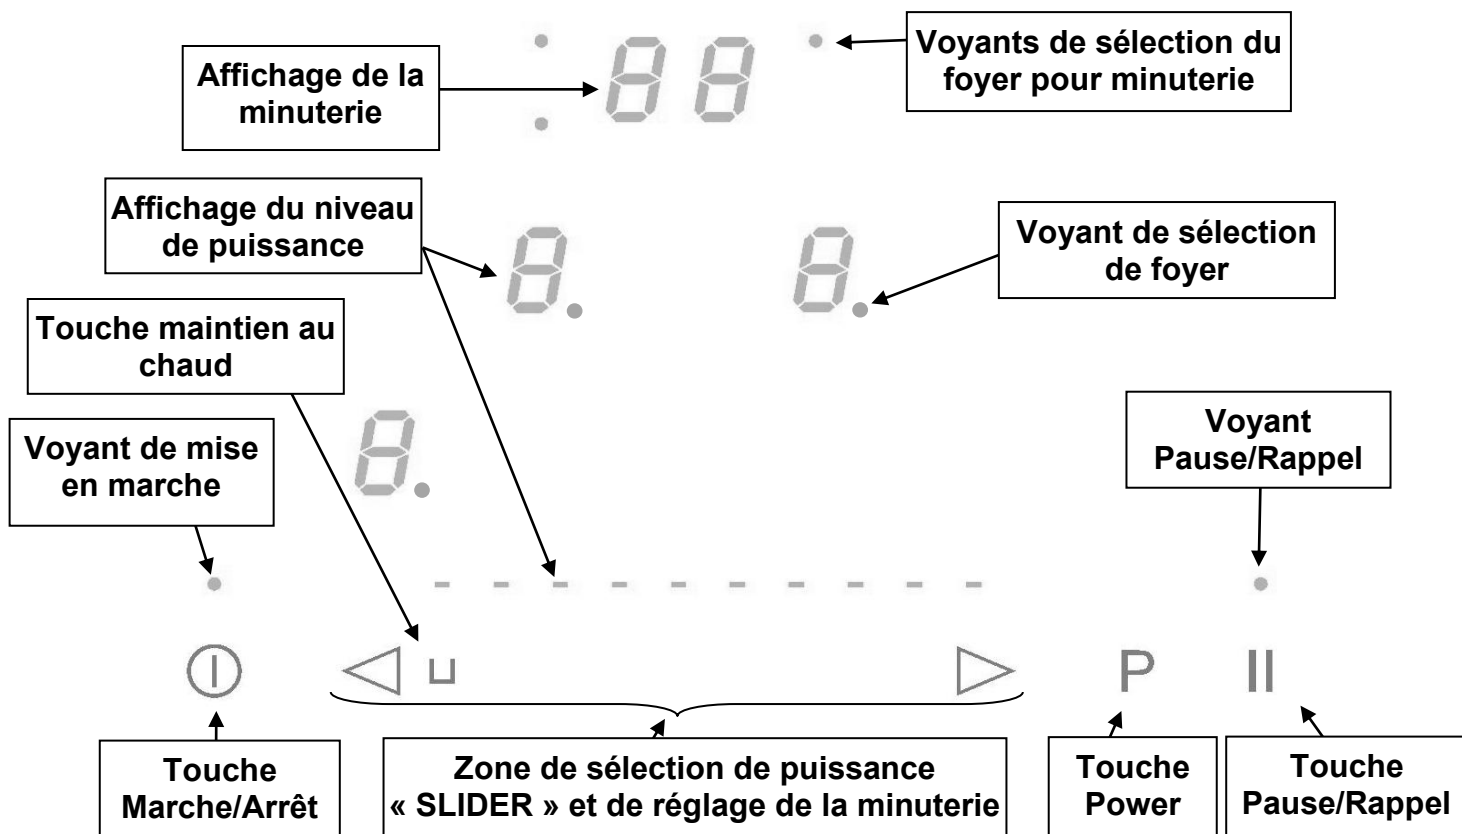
Affichage de la minuterie

88

Voyants de sélection du foyer pour minuterie

Affichage du niveau de puissance

8.

8.

Voyant de sélection de foyer

Touche maintien au chaud

8.

Voyant de mise en marche

Voyant Pause/Rappel

P

II

Touche Marche/Arrêt

Zone de sélection de puissance « SLIDER » et de réglage de la minuterie

Touche Power

Touche Pause/Rappel